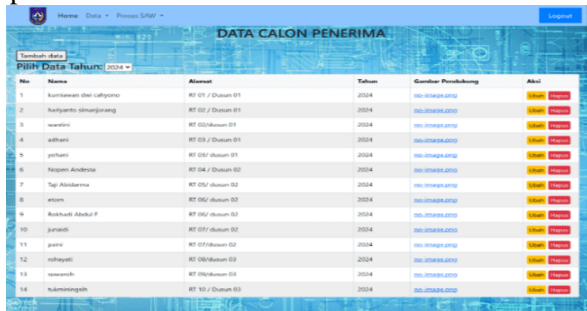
Home Data ▾ Proses SAW ▾

Logout

DATA CALON PENERIMA

Tambah data

Pilih Data Tahun: 2024 ▾

| No | Nama | Alamat | Tahun | Gambar Pendukung | Aksi |
|---|---|---|---|---|---|
| 1 | kurniawan dwi cahyono | RT 01 / Dusun 01 | 2024 | no-image.png | Ubah Hapus |
| 2 | hariyanto simanjorang | RT 02 / Dusun 01 | 2024 | no-image.png | Ubah Hapus |
| 3 | wantini | RT 02/dusun 01 | 2024 | no-image.png | Ubah Hapus |
| 4 | adhani | RT 03 / Dusun 01 | 2024 | no-image.png | Ubah Hapus |
| 5 | yohani | RT 05/ dusun 01 | 2024 | no-image.png | Ubah Hapus |
| 6 | Nopen Andesta | RT 04 / Dusun 02 | 2024 | no-image.png | Ubah Hapus |
| 7 | Taji Abidarma | RT 05/ dusun 02 | 2024 | no-image.png | Ubah Hapus |
| 8 | etom | RT 06/ dusun 02 | 2024 | no-image.png | Ubah Hapus |
| 9 | Rokhadi Abdul F | RT 06/ dusun 02 | 2024 | no-image.png | Ubah Hapus |
| 10 | junaidi | RT 07/ dusun 02 | 2024 | no-image.png | Ubah Hapus |
| 11 | patni | RT 07/dusun 02 | 2024 | no-image.png | Ubah Hapus |
| 12 | rohayati | RT 08/dusun 03 | 2024 | no-image.png | Ubah Hapus |
| 13 | suwarsih | RT 09/dusun 03 | 2024 | no-image.png | Ubah Hapus |
| 14 | tukminingsih | RT 10 / Dusun 03 | 2024 | no-image.png | Ubah Hapus |